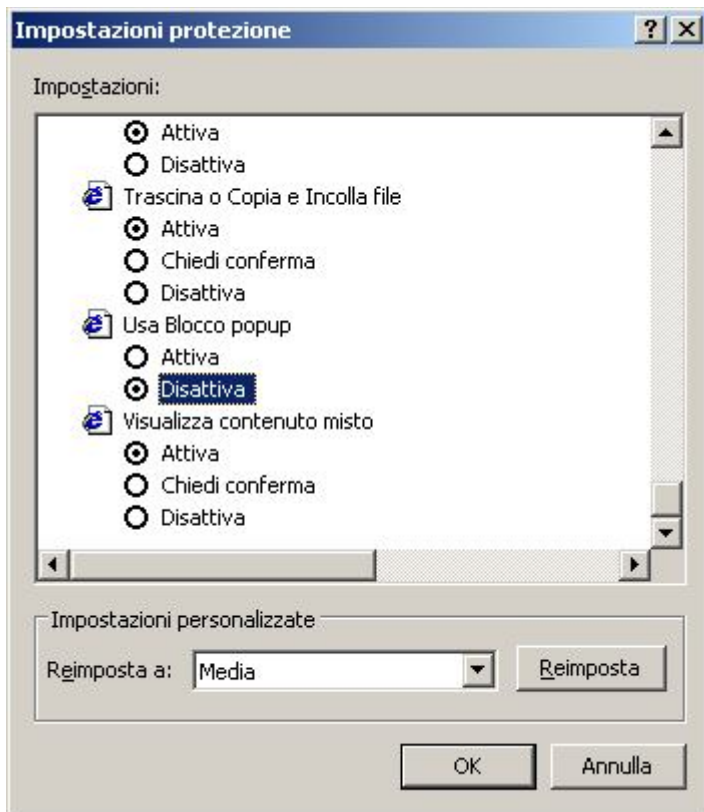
Impostazioni protezione

?

Impostazioni:

Attiva

Disattiva

Trascina o Copia e Incolla file

Attiva

Chiedi conferma

Disattiva

Usa Blocco popup

Attiva

Disattiva

Visualizza contenuto misto

Attiva

Chiedi conferma

Disattiva

Impostazioni personalizzate

Reimposta a:

Media

Reimposta

OK

Annulla